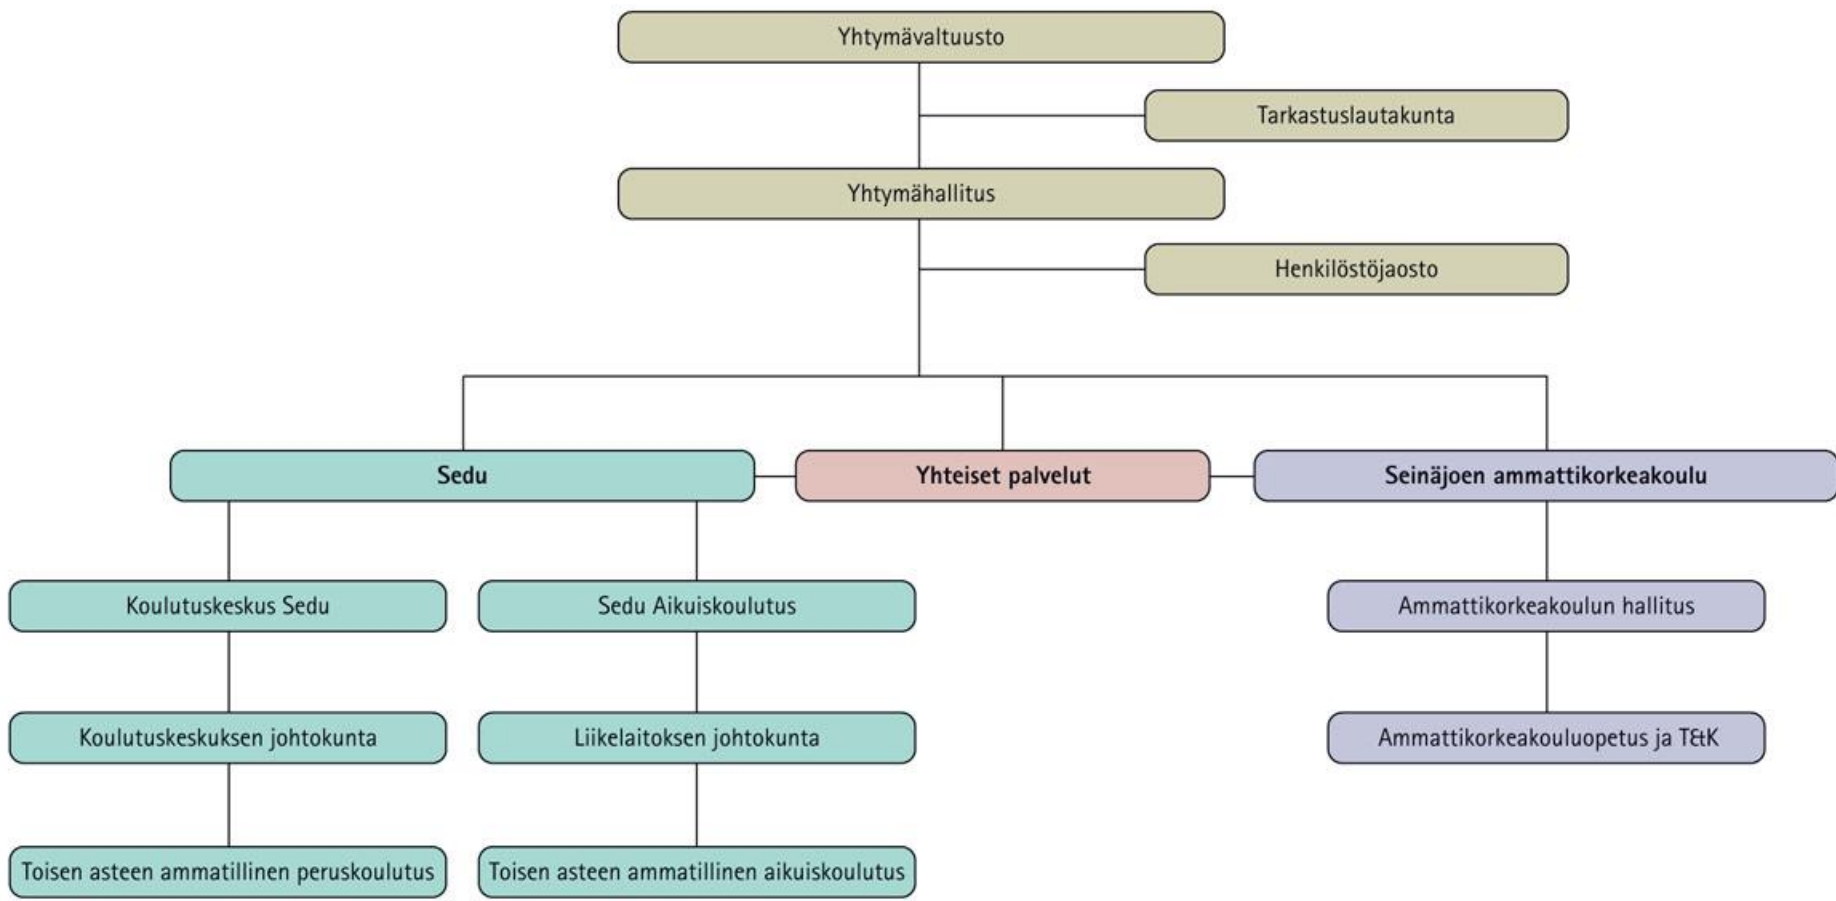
Yhtymävaltuusto

Tarkastuslautakunta

Yhtymähallitus

Henkilöstöjaosto

Sedu

Yhteiset palvelut

Seinäjoen ammattikorkeakoulu

Koulutuskeskus Sedu

Sedu Aikuiskoulutus

Ammattikorkeakoulun hallitus

Koulutuskeskuksen johtokunta

Liikelaitoksen johtokunta

Ammattikorkeakouluopetus ja T&K

Toisen asteen ammatillinen peruskoulutus

Toisen asteen ammatillinen aikuiskoulutus